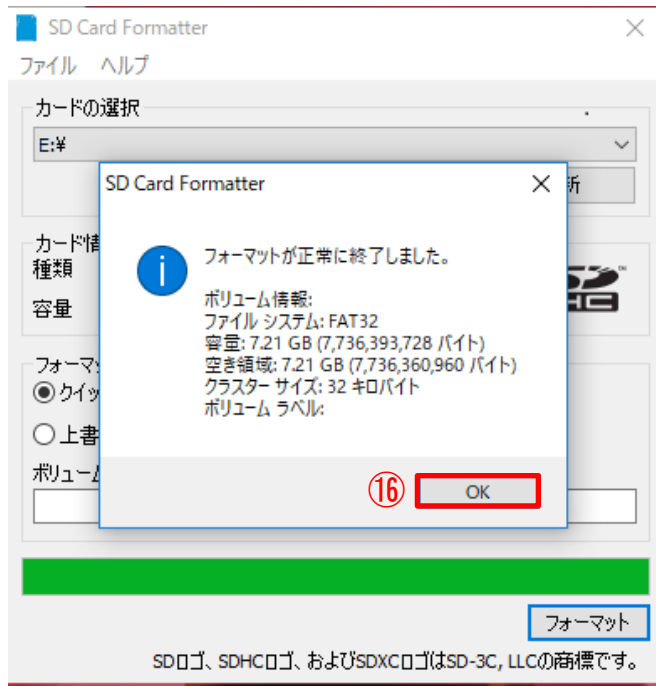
SD Card Formatter
ファイル ヘルプ
カードの選択
E:¥
新
カード情
種類
容量
フォーマッ
クイッ
上書
ボリューム

SD Card Formatter
フォーマットが正常に終了しました。

ボリューム情報:
ファイル システム: FAT32
容量: 7.21 GB (7,736,393,728 バイト)
空き領域: 7.21 GB (7,736,360,960 バイト)
クラスター サイズ: 32 キロバイト
ボリューム ラベル:

⑯ OK

フォーマット
SDロゴ、SDHCロゴ、およびSDXCロゴはSD-3C, LLCの商標です。